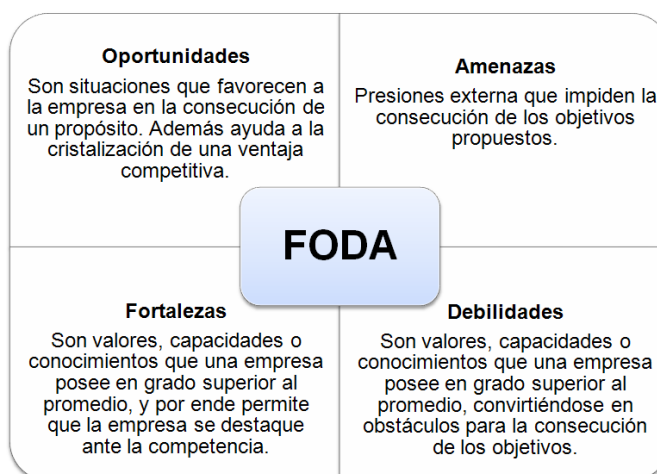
Oportunidades

Son situaciones que favorecen a la empresa en la consecución de un propósito. Además ayuda a la cristalización de una ventaja competitiva.

Amenazas

Presiones externa que impiden la consecución de los objetivos propuestos.

FODA

Fortalezas

Son valores, capacidades o conocimientos que una empresa posee en grado superior al promedio, y por ende permite que la empresa se destaque ante la competencia.

Debilidades

Son valores, capacidades o conocimientos que una empresa posee en grado superior al promedio, convirtiéndose en obstáculos para la consecución de los objetivos.